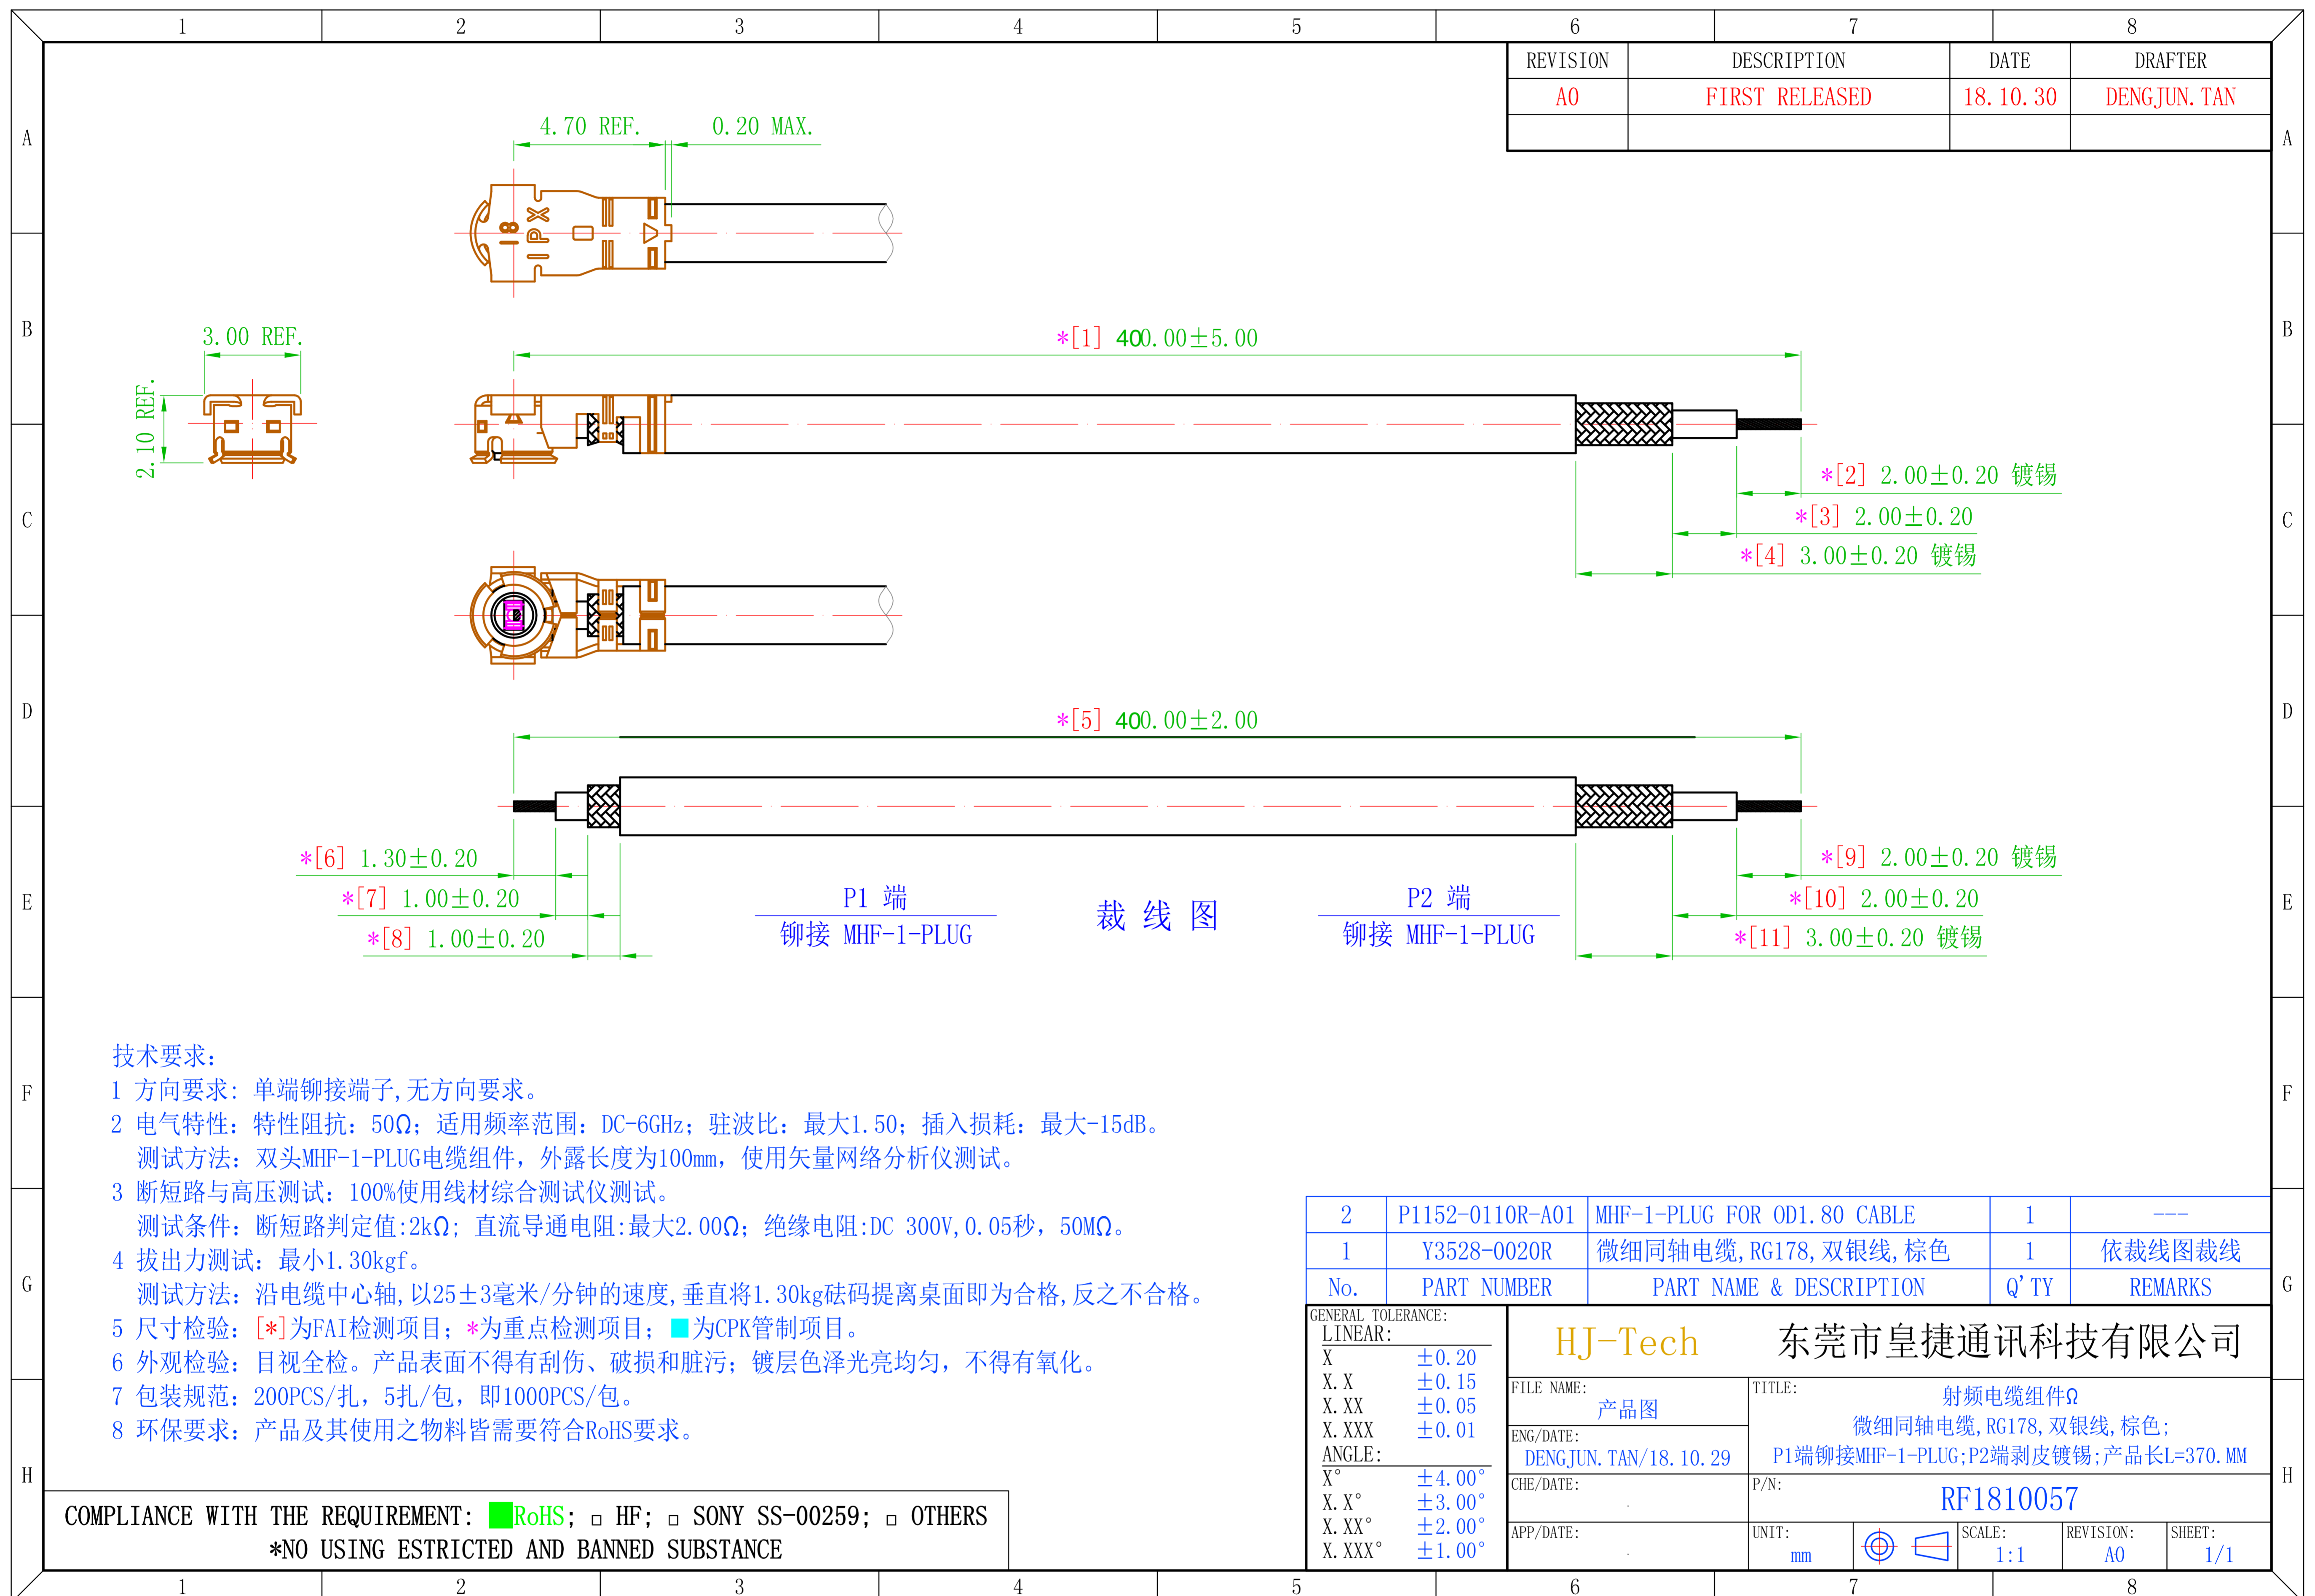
1 2 3 4 5 6 7 8

| REVISION | DESCRIPTION | DATE | DRAFTER |
|---|---|---|---|
| A0 | FIRST RELEASED | 18.10.30 | DENGJUN.TAN |
| | | | |

4.70 REF. 0.20 MAX.

IPX 18

3.00 REF.

2.10 REF.

*[1] 400.00±5.00

*[2] 2.00±0.20 镀锡
*[3] 2.00±0.20
*[4] 3.00±0.20 镀锡

*[5] 400.00±2.00

*[6] 1.30±0.20
*[7] 1.00±0.20
*[8] 1.00±0.20

P1 端
铆接 MHF-1-PLUG

裁 线 图

P2 端
铆接 MHF-1-PLUG

*[9] 2.00±0.20 镀锡
*[10] 2.00±0.20
*[11] 3.00±0.20 镀锡

技术要求:
1 方向要求: 单端铆接端子,无方向要求。
2 电气特性: 特性阻抗: 50Ω; 适用频率范围: DC-6GHz; 驻波比: 最大1.50; 插入损耗: 最大-15dB。
测试方法: 双头MHF-1-PLUG电缆组件, 外露长度为100mm, 使用矢量网络分析仪测试。
3 断短路与高压测试: 100%使用线材综合测试仪测试。
测试条件: 断短路判定值:2kΩ; 直流导通电阻:最大2.00Ω; 绝缘电阻:DC 300V,0.05秒, 50MΩ。
4 拔出力测试: 最小1.30kgf。
测试方法: 沿电缆中心轴,以25±3毫米/分钟的速度,垂直将1.30kg砝码提离桌面即为合格,反之不合格。
5 尺寸检验: [*]为FAI检测项目; *为重点检测项目; ■为CPK管制项目。
6 外观检验: 目视全检。产品表面不得有刮伤、破损和脏污; 镀层色泽光亮均匀, 不得有氧化。
7 包装规范: 200PCS/扎, 5扎/包, 即1000PCS/包。
8 环保要求: 产品及其使用之物料皆需要符合RoHS要求。

| 2 | P1152-0110R-A01 | MHF-1-PLUG FOR OD1.80 CABLE | 1 | --- |
|---|---|---|---|---|
| 1 | Y3528-0020R | 微细同轴电缆,RG178,双银线,棕色 | 1 | 依裁线图裁线 |
| No. | PART NUMBER | PART NAME & DESCRIPTION | Q'TY | REMARKS |

GENERAL TOLERANCE:
LINEAR:
X ±0.20
X.X ±0.15
X.XX ±0.05
X.XXX ±0.01
ANGLE:
X° ±4.00°
X.X° ±3.00°
X.XX° ±2.00°
X.XXX° ±1.00°

HJ-Tech 东莞市皇捷通讯科技有限公司

FILE NAME: 产品图
ENG/DATE: DENGJUN.TAN/18.10.29
CHE/DATE:
APP/DATE:

TITLE: 射频电缆组件Ω
微细同轴电缆,RG178,双银线,棕色;
P1端铆接MHF-1-PLUG;P2端剥皮镀锡;产品长L=370.MM

P/N: RF1810057

UNIT: mm
SCALE: 1:1
REVISION: A0
SHEET: 1/1

COMPLIANCE WITH THE REQUIREMENT: ■RoHS; □ HF; □ SONY SS-00259; □ OTHERS
*NO USING ESTRICTED AND BANNED SUBSTANCE

A B C D E F G H